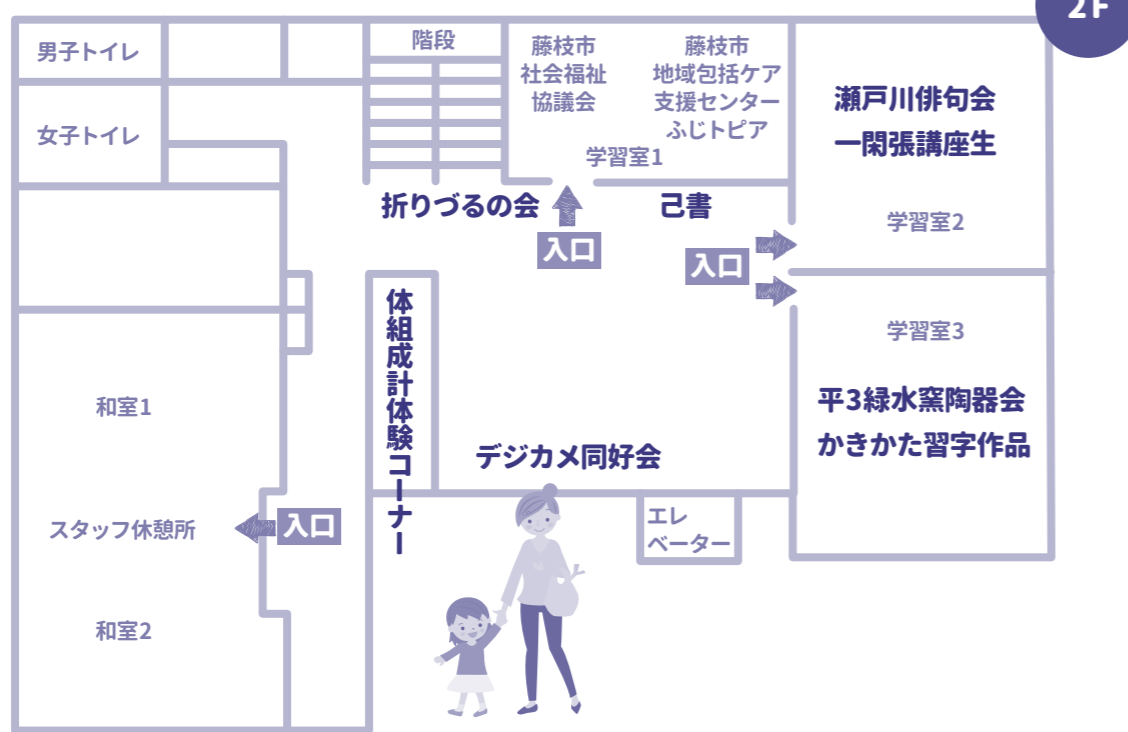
2F

男子トイレ

女子トイレ

階段

藤枝市
社会福祉
協議会

藤枝市
地域包括ケア
支援センター
ふじトピア

学習室1

瀬戸川俳句会
一閑張講座生

折りづるの会

己書

入口

学習室2

入口

体組成計体験コーナー

学習室3

平3緑水窯陶器会
かきかた習字作品

和室1

デジカメ同好会

スタッフ休憩所

入口

エレベーター

和室2